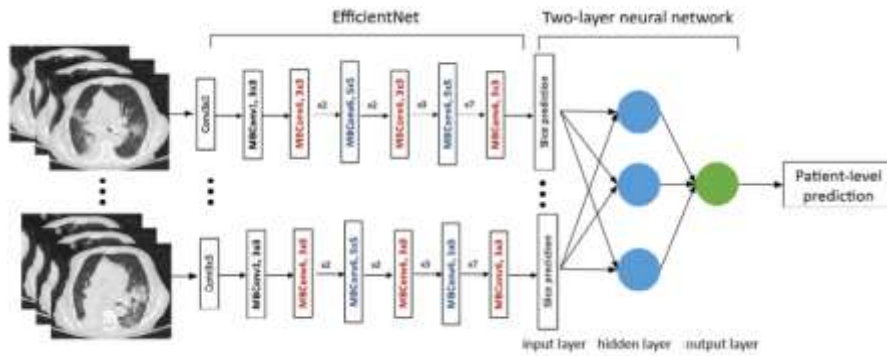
EfficientNet

Two-layer neural network

Conv3x3
MBConv1, 3x3
MBConv6, 3x3
x2
MBConv6, 5x5
x2
MBConv6, 3x3
x3
MBConv6, 5x5
x7
MBConv6, 3x3
Slice prediction

Conv3x3
MBConv1, 3x3
MBConv6, 3x3
x2
MBConv6, 5x5
x2
MBConv6, 3x3
x3
MBConv6, 5x5
x7
MBConv6, 3x3
Slice prediction

Patient-level prediction

input layer
hidden layer
output layer